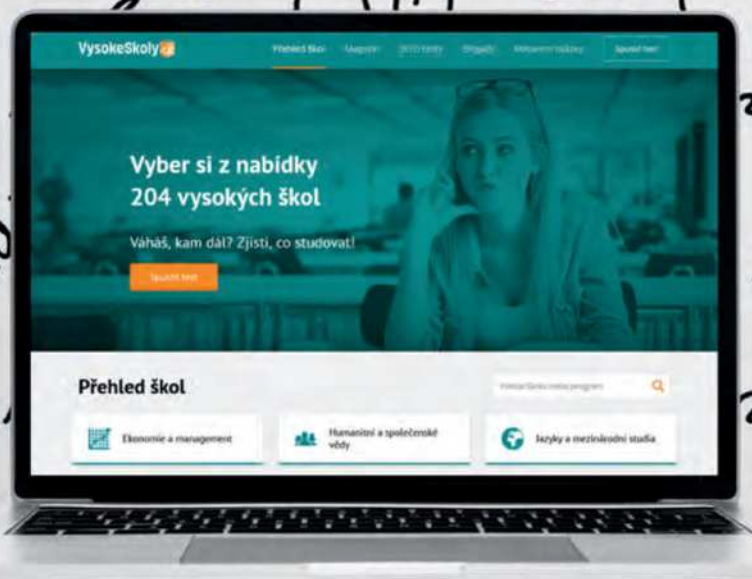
VysokeSkoly

Přehled škol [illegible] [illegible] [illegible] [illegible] Spustit test

Vyber si z nabídky 204 vysokých škol

Váháš, kam dál? Zjisti, co studovat!

Spustit test

Přehled škol

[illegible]

Ekonomie a management

Humanitní a společenské vědy

Jazyky a mezinárodní studia